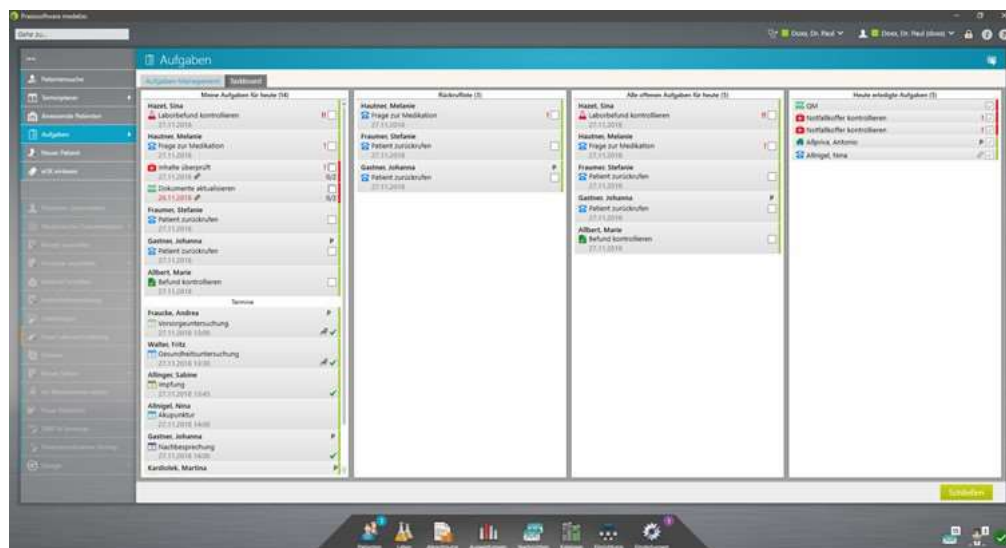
Praxissoftware medatixx

Gehe zu...

Doxa, Dr. Paul   Doxa, Dr. Paul (doxa)

Patientensuche
Terminplaner
Anwesende Patienten
Aufgaben
Neuer Patient
eGK einlesen

Aufgaben

Aufgaben-Management   Taskboard

Meine Aufgaben für heute (14)

Hazet, Sina
Laborbefund kontrollieren
27.11.2018

Hautner, Melanie
Frage zur Medikation
27.11.2018

Infralte überprüft
27.11.2018
0/2

Dokumente aktualisieren
26.11.2018
0/2

Fraumer, Stefanie
Patient zurückrufen
27.11.2018

Gastner, Johanna
Patient zurückrufen
27.11.2018

Albert, Marie
Befund kontrollieren
27.11.2018

Termine

Fraucke, Andrea
Vorsorgeuntersuchung
27.11.2018 13:00

Walter, Fritz
Gesundheitsuntersuchung
27.11.2018 13:30

Allinger, Sabine
Impfung
27.11.2018 13:45

Allmigel, Nina
Akupunktur
27.11.2018 14:00

Gastner, Johanna
Nachbesprechung
27.11.2018 14:30

Kardiolek, Martina

Rückrufliste (3)

Hautner, Melanie
Frage zur Medikation
27.11.2018

Fraumer, Stefanie
Patient zurückrufen
27.11.2018

Gastner, Johanna
Patient zurückrufen
27.11.2018

Alle offenen Aufgaben für heute (5)

Hazet, Sina
Laborbefund kontrollieren
27.11.2018

Hautner, Melanie
Frage zur Medikation
27.11.2018

Fraumer, Stefanie
Patient zurückrufen
27.11.2018

Gastner, Johanna
Patient zurückrufen
27.11.2018

Albert, Marie
Befund kontrollieren
27.11.2018

Heute erledigte Aufgaben (5)

QM
Notfallkoffer kontrollieren
Notfallkoffer kontrollieren
Alpriva, Antonio
Allmigel, Nina

Schließen